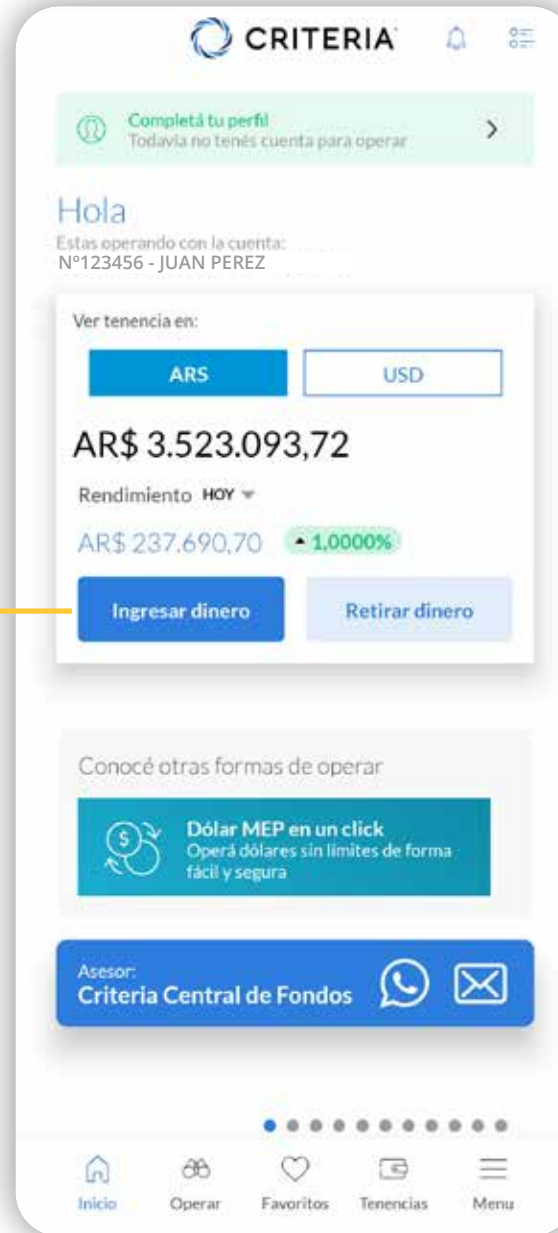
CRITERIA

Completá tu perfil
Todavia no tenés cuenta para operar

Hola
Estas operando con la cuenta:
Nº123456 - JUAN PEREZ

Ver tenencia en:

ARS

USD

AR$ 3.523.093,72

Rendimiento HOY

AR$ 237.690,70 1,0000%

Ingresar dinero

Retirar dinero

Conocé otras formas de operar

Dólar MEP en un click
Operá dólares sin límites de forma fácil y segura

Asesor:
Criteria Central de Fondos

Inicio
Operar
Favoritos
Tenencias
Menu